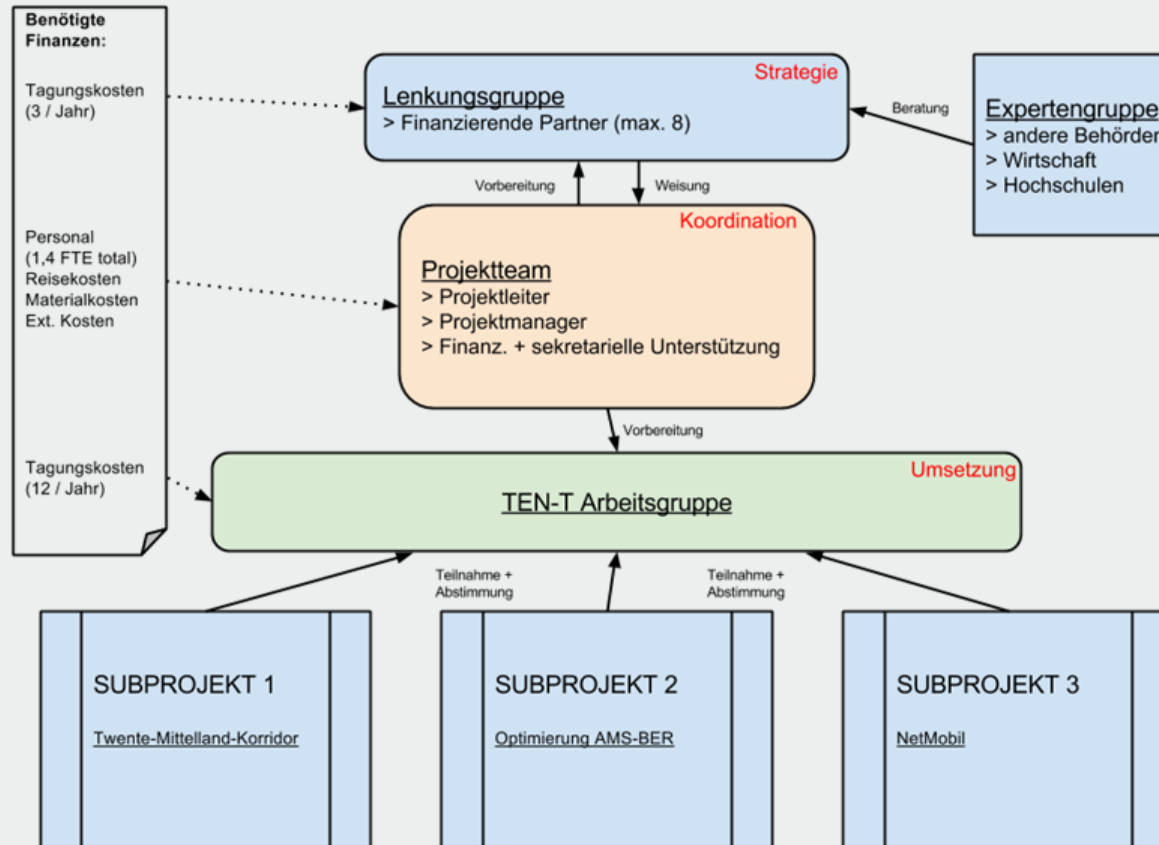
Benötigte Finanzen:

Tagungskosten (3 / Jahr)

Personal (1,4 FTE total)
Reisekosten
Materialkosten
Ext. Kosten

Tagungskosten (12 / Jahr)

Strategie
Lenkungsgruppe
> Finanzierende Partner (max. 8)

Beratung

Expertengruppe
> andere Behörden
> Wirtschaft
> Hochschulen

Vorbereitung
Weisung

Koordination
Projektteam
> Projektleiter
> Projektmanager
> Finanz. + sekretarielle Unterstützung

Vorbereitung

Umsetzung
TEN-T Arbeitsgruppe

Teilnahme + Abstimmung
Teilnahme + Abstimmung

SUBPROJEKT 1
Twente-Mittelland-Korridor

SUBPROJEKT 2
Optimierung AMS-BER

SUBPROJEKT 3
NetMobil